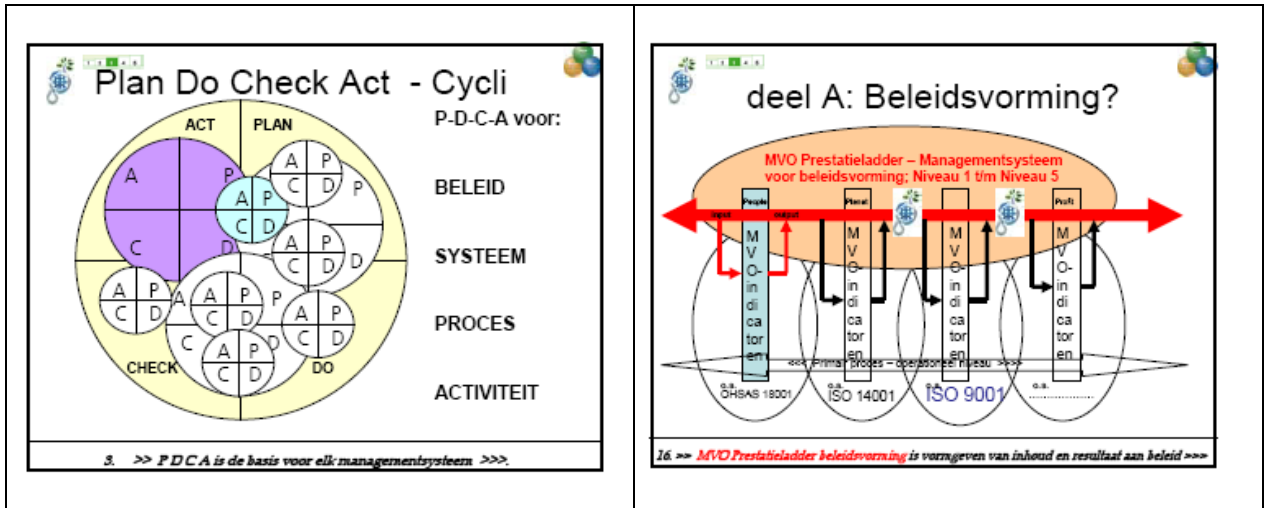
Plan Do Check Act - Cycli

ACT PLAN

A P C D

A P C D

A P C D

A P C D

A P C D

A P C D

A P C D

A P C D

A P C D

CHECK DO

P-D-C-A voor:

BELEID

SYSTEEM

PROCES

ACTIVITEIT

3. >> P D C A is de basis voor elk managementsysteem >>>.

deel A: Beleidsvorming?

MVO Prestatieladder – Managementsysteem voor beleidsvorming; Niveau 1 t/m Niveau 5

People input output

Planet

Profit

M V O- in di ca tor en

M V O- in di ca tor en

M V O- in di ca tor en

M V O- in di ca tor en

<<< Primair proces – operationeel niveau >>>

e.g. OHSAS 18001

e.g. ISO 14001

e.g. ISO 9001

e.g. ..........

16. >> MVO Prestatieladder beleidsvorming is vormgeven van inhoud en resultaat aan beleid >>>